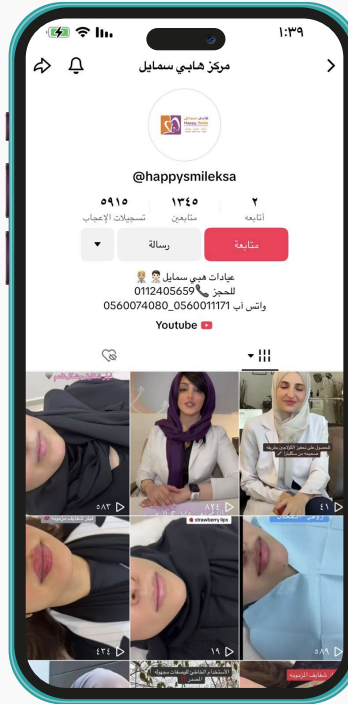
١:٣٩

مركز هابي سمايل

@happysmileksa

٥٩١٥
تسجيلات الإعجاب

١٣٤٥
متابعين

٢
أتابعه

متابعة

رسالة

عيادات هبي سمايل
للحجز 0112405659
واتس آب 0560074080_0560011171

Youtube

strawberry lips

٥٨٣

٤١

٤٣٤

١٩

٥٨٩